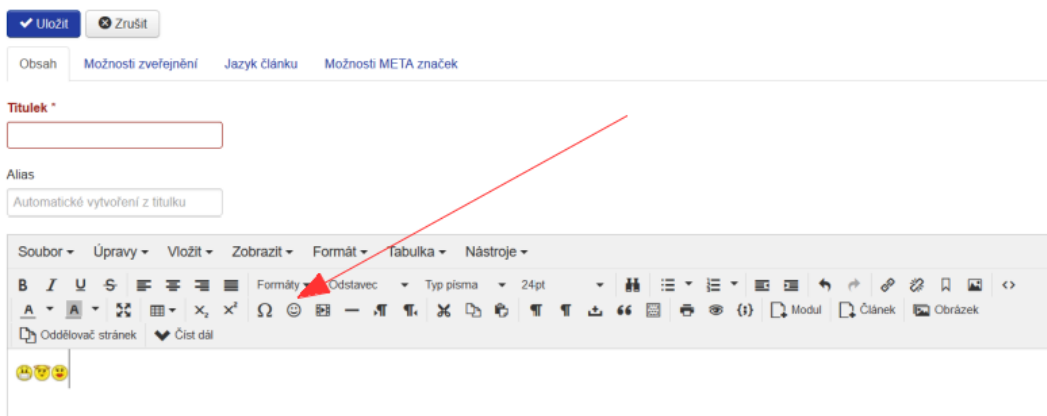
Uložit Zrušit

Obsah Možnosti zveřejnění Jazyk článku Možnosti META značek

Titulek *

Alias

Automatické vytvoření z titulku

Soubor ▾ Úpravy ▾ Vložit ▾ Zobrazit ▾ Formát ▾ Tabulka ▾ Nástroje ▾

B I U S Formáty ▾ Odstavec ▾ Typ písma ▾ 24pt ▾

A ▾ A ▾ $X_2$ $X^2$ Ω Modul Článek Obrázek

Oddělovač stránek Číst dál